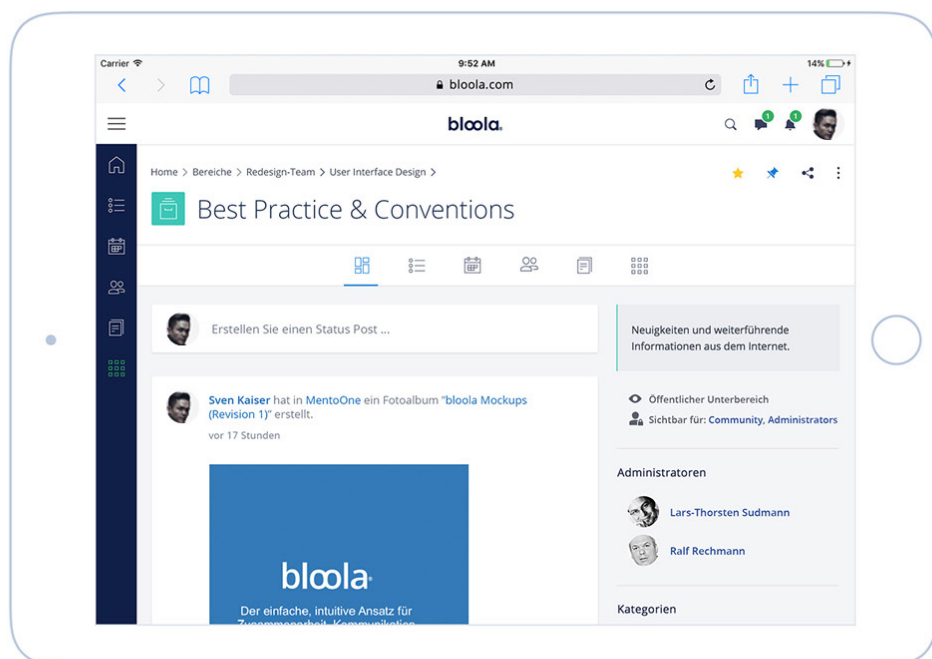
Carrier
9:52 AM
14%
bloola.com

bloola

1 1

Home > Bereiche > Redesign-Team > User Interface Design >

Best Practice & Conventions

Erstellen Sie einen Status Post ...

Sven Kaiser hat in MentoOne ein Fotoalbum "bloola Mockups (Revision 1)" erstellt.
vor 17 Stunden

bloola
Der einfache, intuitive Ansatz für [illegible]

Neuigkeiten und weiterführende Informationen aus dem Internet.

Öffentlicher Unterbereich
Sichtbar für: Community, Administrators

Administratoren

Lars-Thorsten Sudmann

Ralf Rechmann

Kategorien